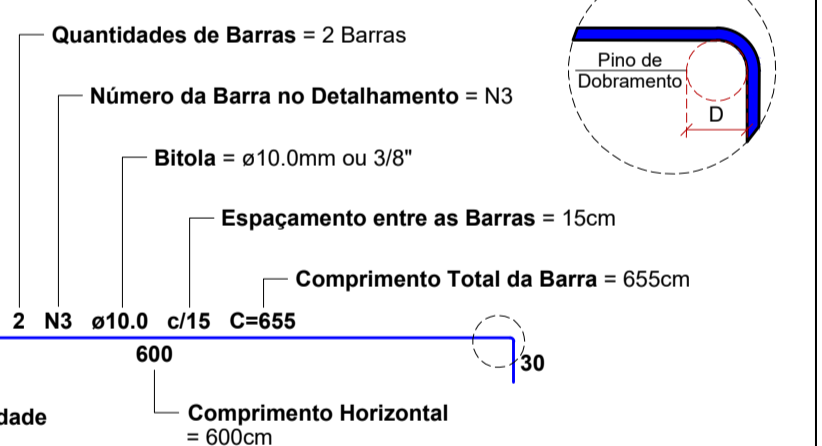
**Quantidades de Barras** = 2 Barras

**Número da Barra no Detalhamento** = N3

**Bitola** = ø10.0mm ou 3/8"

**Espaçamento entre as Barras** = 15cm

**Comprimento Total da Barra** = 655cm

Pino de Dobramento

D

2 N3 ø10.0 c/15 C=655

600

30

dade

**Comprimento Horizontal** = 600cm